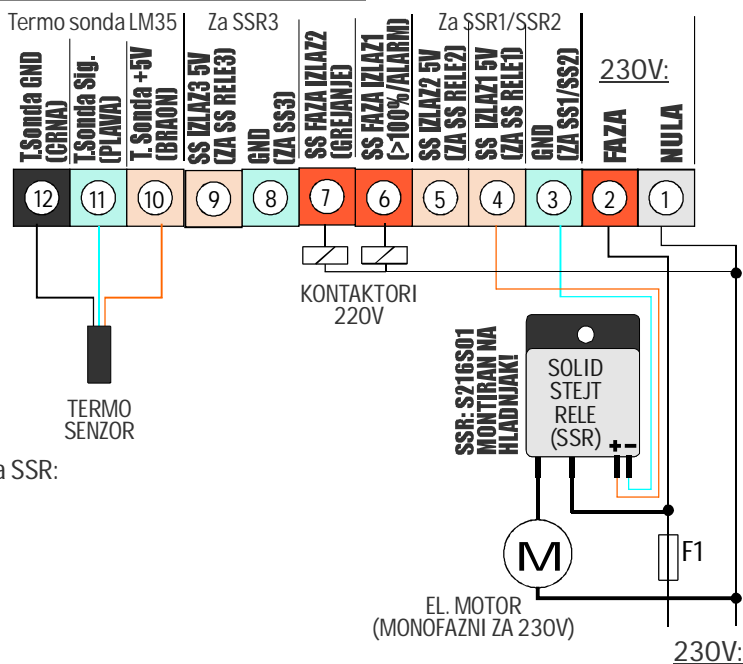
Termo sonda LM35
Za SSR3
Za SSR1/SSR2
230V:

T.Sonda GND (CRNA)
T.Sonda Sig. (PLAVA)
T. Sonda +5V (BRAON)
SS IZLAZ3 5V (ZA SS RELE3)
GND (ZA SS3)
SS FAZA IZLAZ2 (GREJANJE)
SS FAZA IZLAZ1 (>100%/ALARM)
SS IZLAZ2 5V (ZA SS RELE2)
SS IZLAZ1 5V (ZA SS RELE1)
GND (ZA SS1/SS2)
FAZA
NULA

12 11 10 9 8 7 6 5 4 3 2 1

KONTAKTORI 220V

TERMO SENZOR

a SSR:

SSR: S216S01 MONTIRAN NA HLADNJAK!

SOLID STEJT RELE (SSR)
+ -

M
F1

EL. MOTOR (MONOFAZNI ZA 230V)

230V: